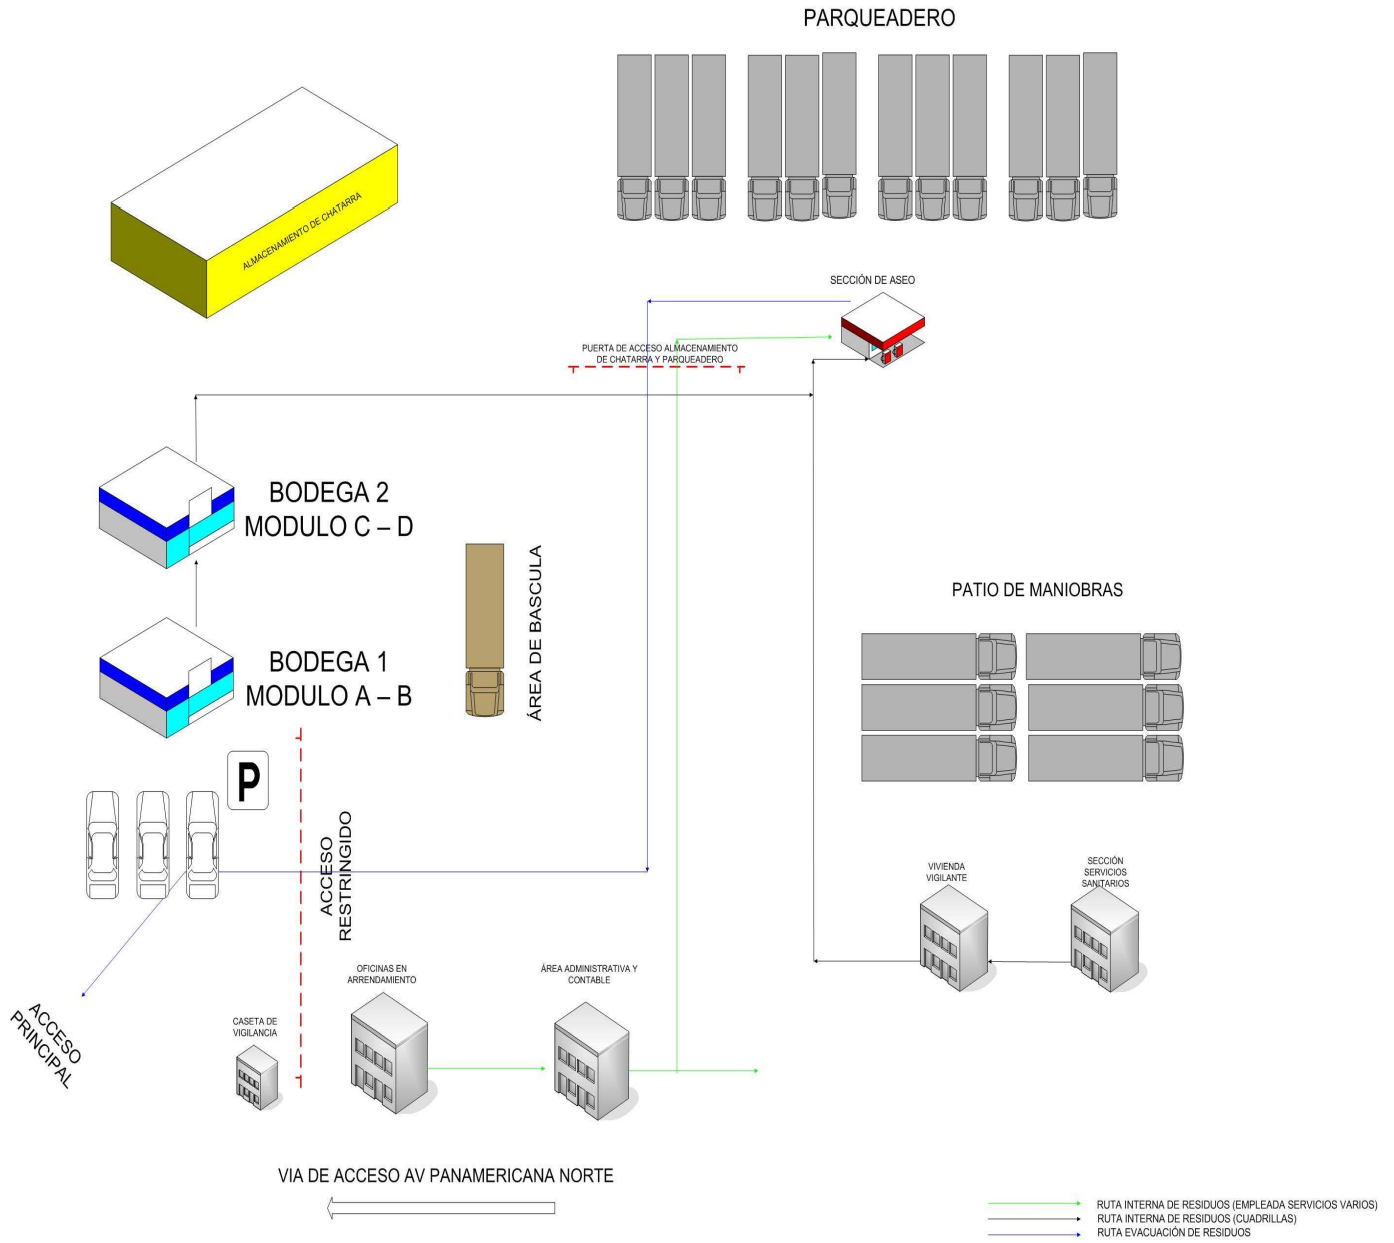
PARQUEADERO

ALMACENAMIENTO DE CHATARRA

SECCIÓN DE ASEO

PUERTA DE ACCESO ALMACENAMIENTO DE CHATARRA Y PARQUEADERO

BODEGA 2
MODULO C – D

BODEGA 1
MODULO A – B

ÁREA DE BASCULA

PATIO DE MANIOBRAS

P

ACCESO RESTRINGIDO

VIVIENDA VIGILANTE

SECCIÓN SERVICIOS SANITARIOS

ACCESO PRINCIPAL

CASETA DE VIGILANCIA

OFICINAS EN ARRENDAMIENTO

ÁREA ADMINISTRATIVA Y CONTABLE

VIA DE ACCESO AV PANAMERICANA NORTE

RUTA INTERNA DE RESIDUOS (EMPLEADA SERVICIOS VARIOS)
RUTA INTERNA DE RESIDUOS (CUADRILLAS)
RUTA EVACUACIÓN DE RESIDUOS